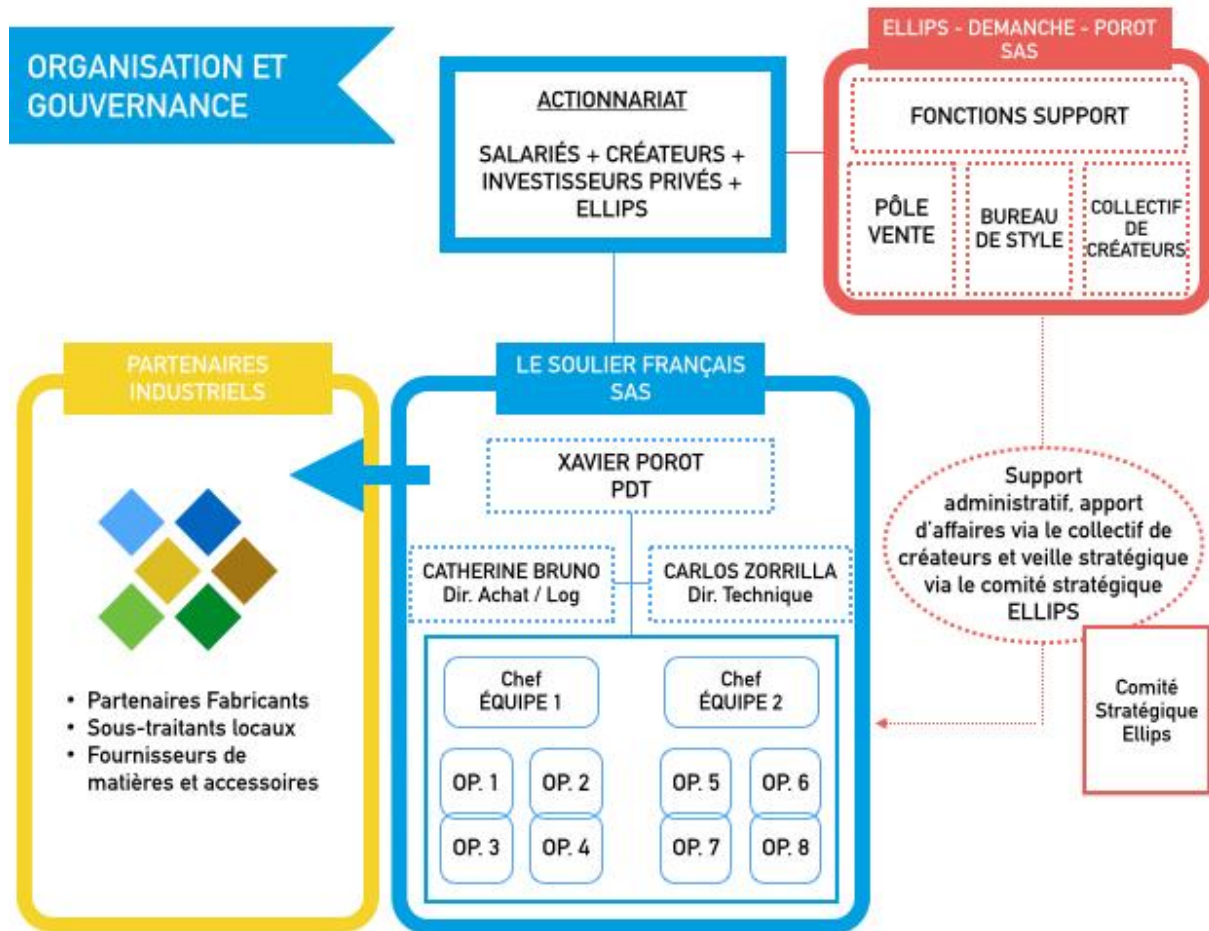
ORGANISATION ET GOUVERNANCE

ACTIONNARIAT

SALARIÉS + CRÉATEURS + INVESTISSEURS PRIVÉS + ELLIPS

ELLIPS - DEMANCHE - POROT SAS

FONCTIONS SUPPORT

PÔLE VENTE

BUREAU DE STYLE

COLLECTIF DE CRÉATEURS

PARTENAIRES INDUSTRIELS

- Partenaires Fabricants
- Sous-traitants locaux
- Fournisseurs de matières et accessoires

LE SOULIER FRANÇAIS SAS

XAVIER POROT PDT

CATHERINE BRUNO Dir. Achat / Log

CARLOS ZORRILLA Dir. Technique

Chef ÉQUIPE 1

Chef ÉQUIPE 2

OP. 1

OP. 2

OP. 3

OP. 4

OP. 5

OP. 6

OP. 7

OP. 8

Support administratif, apport d'affaires via le collectif de créateurs et veille stratégique via le comité stratégique ELLIPS

Comité Stratégique Ellips